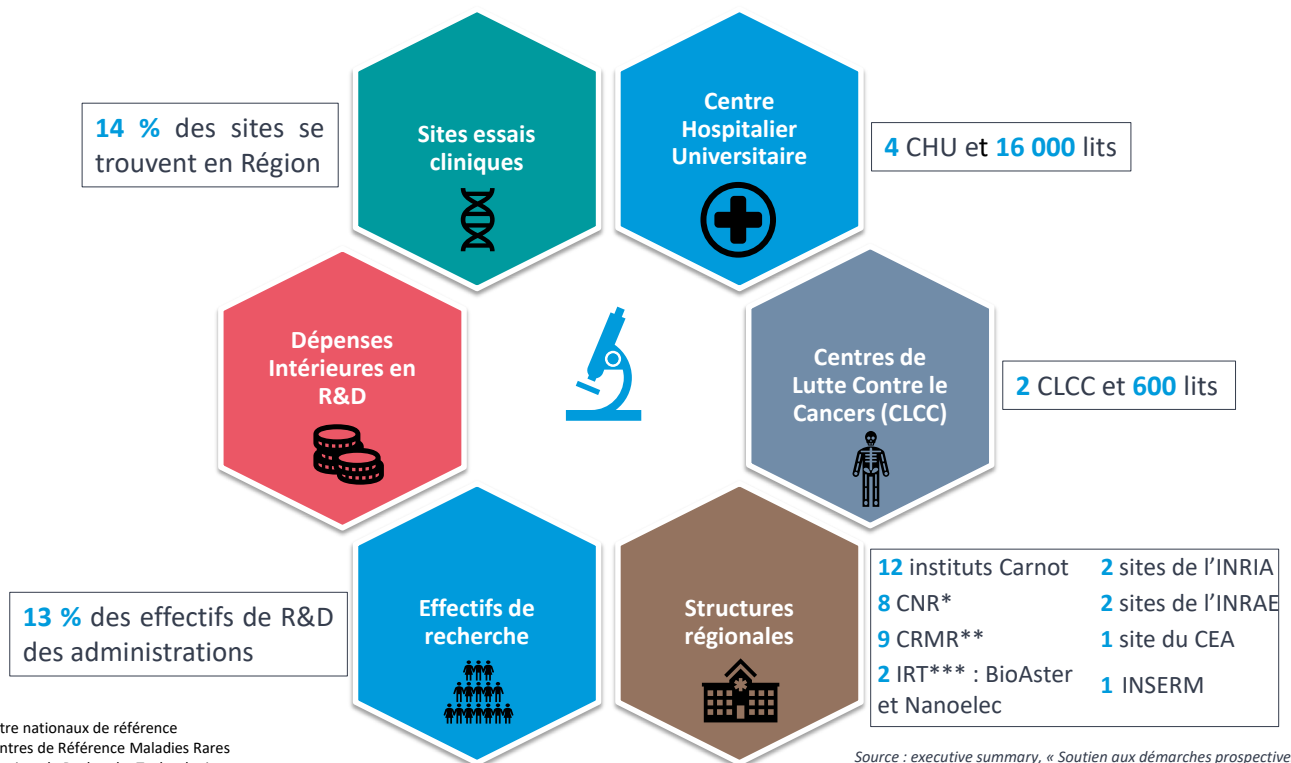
14 % des sites se trouvent en Région

Sites essais cliniques

Centre Hospitalier Universitaire

4 CHU et 16 000 lits

Dépenses Intérieures en R&D

Centres de Lutte Contre le Cancers (CLCC)

2 CLCC et 600 lits

Effectifs de recherche

Structures régionales

13 % des effectifs de R&D des administrations

12 instituts Carnot
8 CNR*
9 CRMR**
2 IRT*** : BioAster et Nanoelec

2 sites de l'INRIA
2 sites de l'INRAE
1 site du CEA
1 INSERM

tre nationaux de référence
ntres de Référence Maladies Rares
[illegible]

Source : executive summary, « Soutien aux démarches prospective